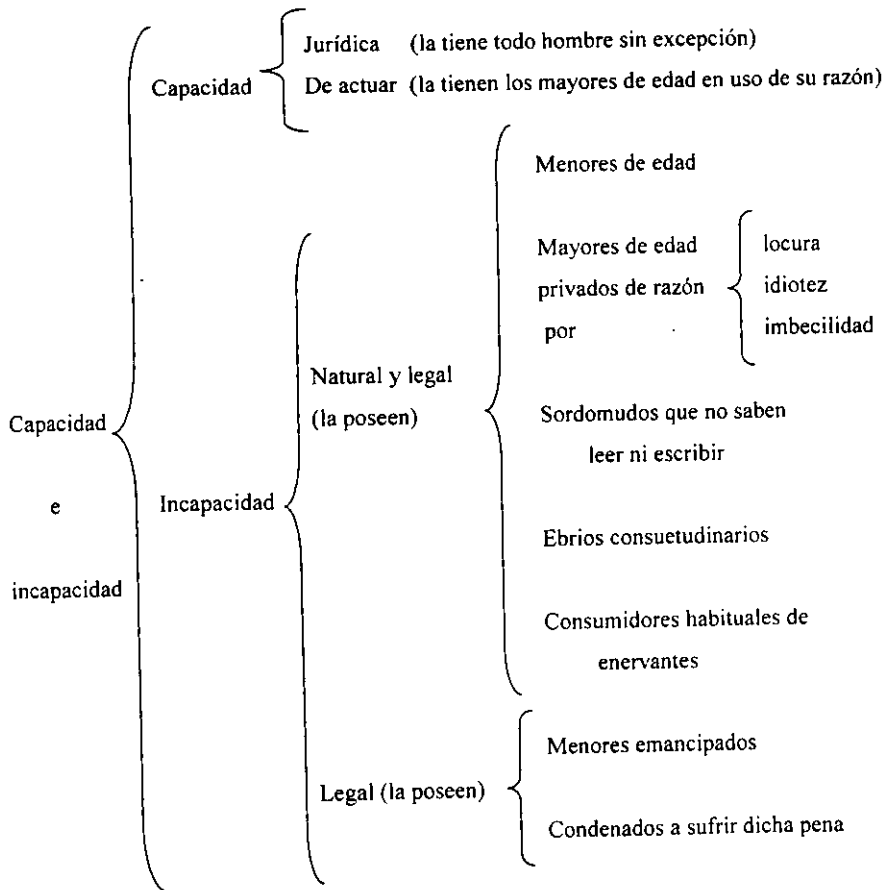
Capacidad e incapacidad

Capacidad
Jurídica (la tiene todo hombre sin excepción)
De actuar (la tienen los mayores de edad en uso de su razón)

Incapacidad
Natural y legal (la poseen)
Menores de edad
Mayores de edad privados de razón por
locura
idiotez
imbecilidad
Sordomudos que no saben leer ni escribir
Ebrios consuetudinarios
Consumidores habituales de enervantes

Legal (la poseen)
Menores emancipados
Condenados a sufrir dicha pena